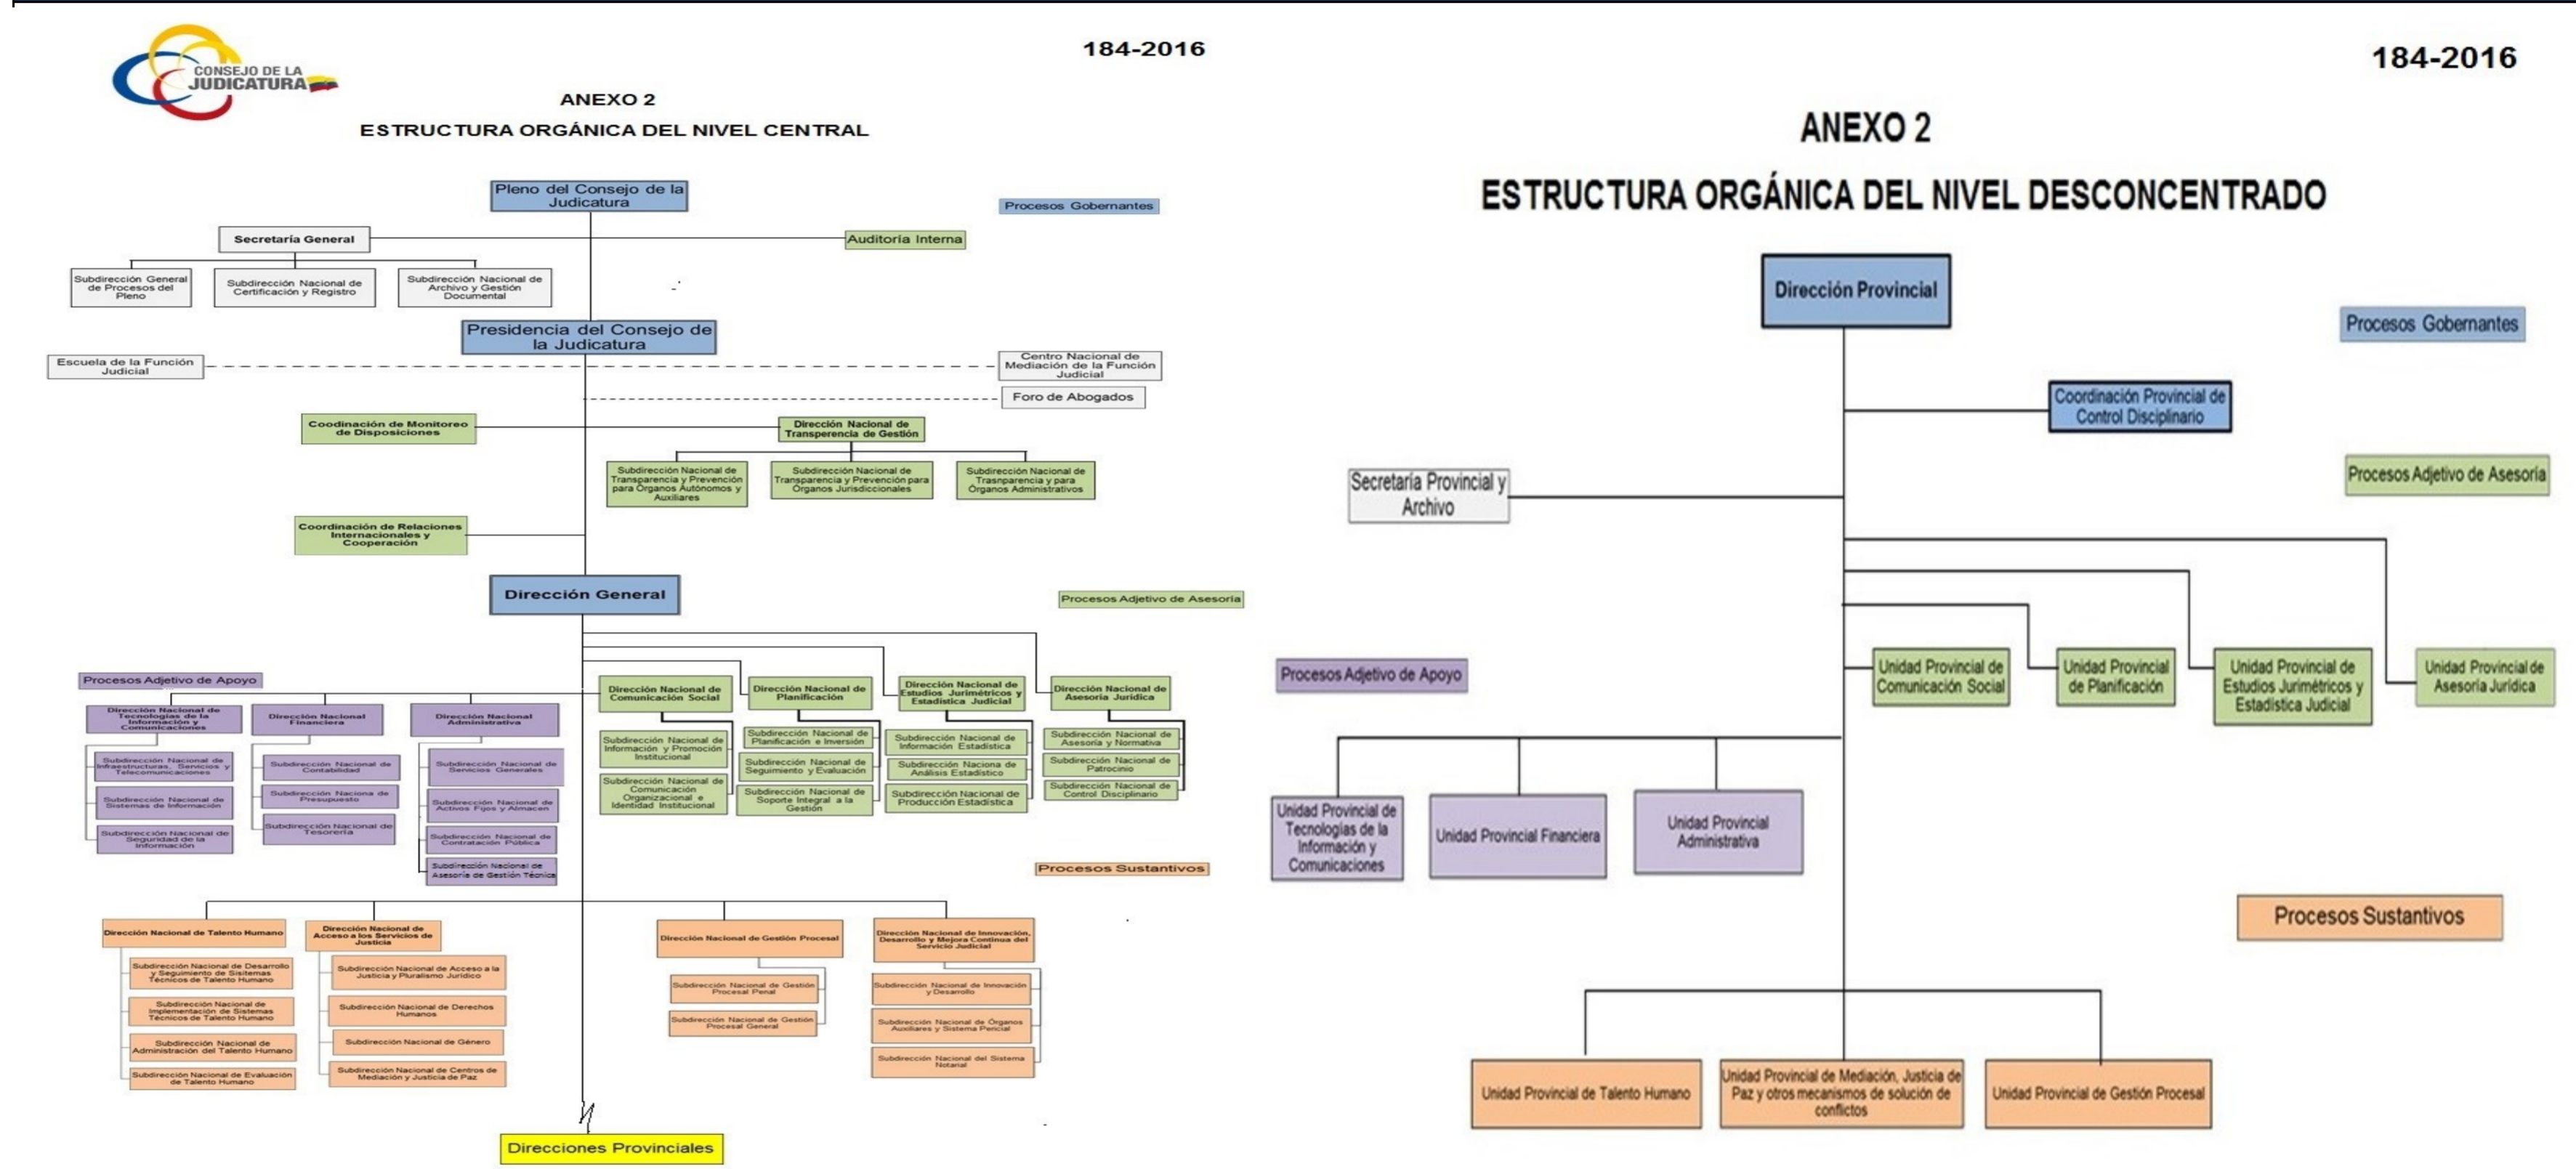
CONSEJO DE LA JUDICATURA

184-2016

ANEXO 2

ESTRUCTURA ORGÁNICA DEL NIVEL CENTRAL

Pleno del Consejo de la Judicatura

Procesos Gobernantes

Secretaría General

Auditoría Interna

Subdirección General de Procesos del Pleno

Subdirección Nacional de Certificación y Registro

Subdirección Nacional de Archivo y Gestión Documental

Presidencia del Consejo de la Judicatura

Escuela de la Función Judicial

Centro Nacional de Mediación de la Función Judicial

Foro de Abogados

Coodinación de Monitoreo de Disposiciones

Dirección Nacional de Transperencia de Gestión

Subdirección Nacional de Transparencia y Prevención para Órganos Autónomos y Auxiliares

Subdirección Nacional de Transparencia y Prevención para Órganos Jurisdiccionales

Subdirección Nacional de Trasnparencia y para Órganos Administrativos

Coordinación de Relaciones Internacionales y Cooperación

Dirección General

Procesos Adjetivo de Asesoria

Procesos Adjetivo de Apoyo

Dirección Nacional de Tecnologías de la Información y Comunicaciones

Dirección Nacional Financiera

Dirección Nacional Administrativa

Dirección Nacional de Comunicación Social

Dirección Nacional de Planificación

Dirección Nacional de Estudios Jurimétricos y Estadística Judicial

Dirección Nacional de Asesoría Jurídica

Subdirección Nacional de Infraestructuras, Servicios y Telecomunicaciones

Subdirección Nacional de Sistemas de Información

Subdirección Nacional de Seguridad de la Información

Subdirección Nacional de Contabilidad

Subdirección Naciona de Presupuesto

Subdirección Nacional de Tesorería

Subdirección Nacional de Servicios Generales

Subdirección Nacional de Activos Fijos y Almacen

Subdirección Nacional de Contratación Pública

Subdirección Nacional de Asesoría de Gestión Técnica

Subdirección Nacional de Información y Promoción Institucional

Subdirección Nacional de Comunicación Organizacional e Identidad Institucional

Subdirección Nacional de Planificación e Inversión

Subdirección Nacional de Seguimiento y Evaluación

Subdirección Nacional de Soporte Integral a la Gestión

Subdirección Nacional de Información Estadística

Subdirección Naciona de Análisis Estadístico

Subdirección Nacional de Producción Estadística

Subdirección Nacional de Asesoría y Normativa

Subdirección Nacional de Patrocinio

Subdirección Nacional de Control Disciplinario

Procesos Sustantivos

Dirección Nacional de Talento Humano

Dirección Nacional de Acceso a los Servicios de Justicia

Dirección Nacional de Gestión Procesal

Dirección Nacional de Innovación, Desarrollo y Mejora Continua del Servicio Judicial

Subdirección Nacional de Desarrollo y Seguimiento de Sistemas Técnicos de Talento Humano

Subdirección Nacional de Implementación de Sistemas Técnicos de Talento Humano

Subdirección Nacional de Administración del Talento Humano

Subdirección Nacional de Evaluación de Talento Humano

Subdirección Nacional de Acceso a la Justicia y Pluralismo Jurídico

Subdirección Nacional de Derechos Humanos

Subdirección Nacional de Género

Subdirección Nacional de Centros de Mediación y Justicia de Paz

Subdirección Nacional de Gestión Procesal Penal

Subdirección Nacional de Gestión Procesal General

Subdirección Nacional de Innovación y Desarrollo

Subdirección Nacional de Órganos Auxiliares y Sistema Pericial

Subdirección Nacional del Sistema Notarial

Direcciones Provinciales

184-2016

ANEXO 2

ESTRUCTURA ORGÁNICA DEL NIVEL DESCONCENTRADO

Dirección Provincial

Procesos Gobernantes

Coordinación Provincial de Control Disciplinario

Secretaría Provincial y Archivo

Procesos Adjetivo de Asesoría

Procesos Adjetivo de Apoyo

Unidad Provincial de Comunicación Social

Unidad Provincial de Planificación

Unidad Provincial de Estudios Jurimétricos y Estadística Judicial

Unidad Provincial de Asesoría Jurídica

Unidad Provincial de Tecnologías de la Información y Comunicaciones

Unidad Provincial Financiera

Unidad Provincial Administrativa

Procesos Sustantivos

Unidad Provincial de Talento Humano

Unidad Provincial de Mediación, Justicia de Paz y otros mecanismos de solución de conflictos

Unidad Provincial de Gestión Procesal